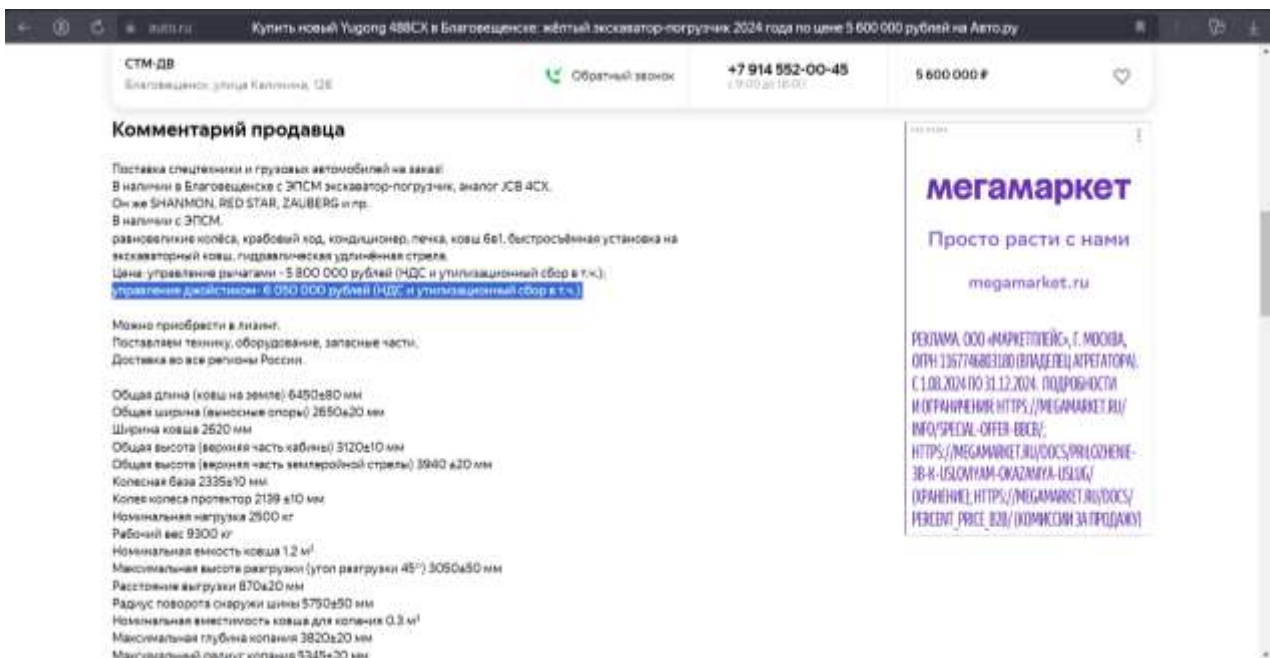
auto.ru Купить новый Yugong 488CX в Благовещенске: жёлтый экскаватор-погрузчик 2024 года по цене 5 600 000 рублей на Авто.ру

СТМ-ДВ
Благовещенск, улица Калинина, 126

Обратный звонок

+7 914 552-00-45
с 9:00 до 18:00

5 600 000 ₽

Комментарий продавца

Поставка спецтехники и грузовых автомобилей на заказ!
В наличии в Благовещенске с ЭПСМ экскаватор-погрузчик, аналог JCB 4CX.
Он же SHANMON, RED STAR, ZAUBERG и пр.
В наличии с ЭПСМ.
равновеликие колёса, крабовый ход, кондиционер, печка, ковш 6в1, быстросъёмная установка на экскаваторный ковш, гидравлическая удлинённая стрела.
Цена: управление рычагами - 5 800 000 рублей (НДС и утилизационный сбор в т.ч.);
управление джойстиком- 6 050 000 рублей (НДС и утилизационный сбор в т.ч.)

Можно приобрести в лизинг.
Поставляем технику, оборудование, запасные части.
Доставка во все регионы России.

Общая длина (ковш на земле) 6450±80 мм
Общая ширина (выносные опоры) 2650±20 мм
Ширина ковша 2620 мм
Общая высота (верхняя часть кабины) 3120±10 мм
Общая высота (верхняя часть землеройной стрелы) 3940 ±20 мм
Колесная база 2335±10 мм
Колея колеса протектор 2139 ±10 мм
Номинальная нагрузка 2500 кг
Рабочий вес 9300 кг
Номинальная емкость ковша 1.2 м³
Максимальная высота разгрузки (угол разгрузки 45°) 3050±50 мм
Расстояние выгрузки 870±20 мм
Радиус поворота снаружи шины 5750±50 мм
Номинальная вместимость ковша для копания 0.3 м³
Максимальная глубина копания 3820±20 мм
Максимальный радиус копания 5345±20 мм

мегамаркет
Просто расти с нами
megamarket.ru

РЕКЛАМА. ООО «МАРКЕТПЛЕЙС», Г. МОСКВА, ОГРН 1167746803180 (ВЛАДЕЛЕЦ АГРЕГАТОРА). С 1.08.2024 ПО 31.12.2024. ПОДРОБНОСТИ И ОГРАНИЧЕНИЯ: HTTPS://MEGAMARKET.RU/INFO/SPECIAL-OFFER-BBCB/, HTTPS://MEGAMARKET.RU/DOCS/PRILOZHENIE-3B-K-USLOVIYAM-OKAZANIYA-USLUG/ (ХРАНЕНИЕ); HTTPS://MEGAMARKET.RU/DOCS/PERCENT_PRICE_B2B/ (КОМИССИИ ЗА ПРОДАЖУ)